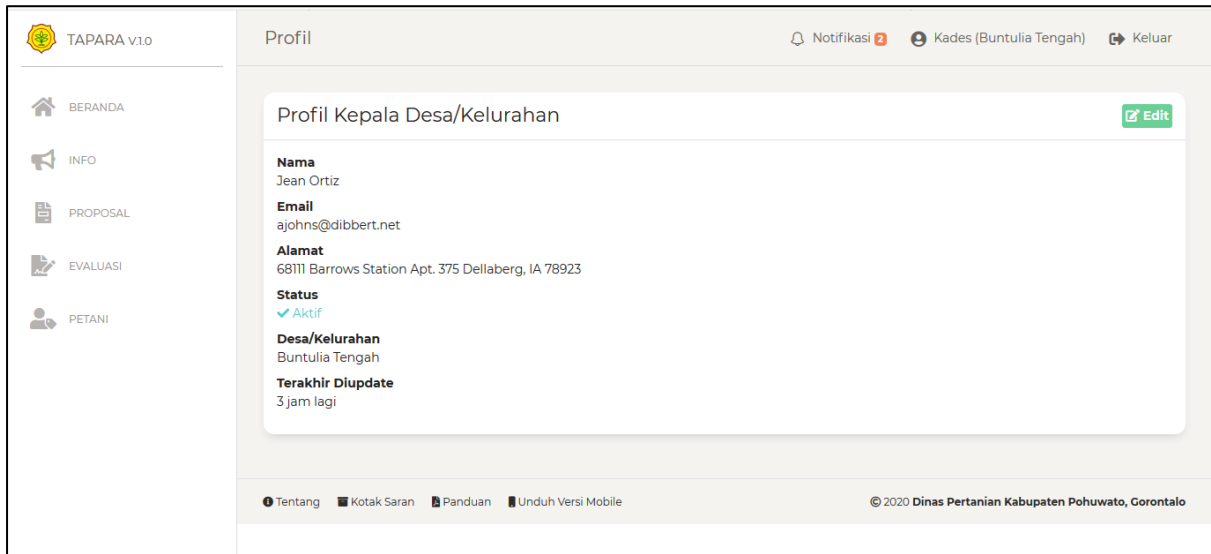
TAPARA V.1.0

BERANDA

INFO

PROPOSAL

EVALUASI

PETANI

Profil

Notifikasi 2

Kades (Buntulia Tengah)

Keluar

Profil Kepala Desa/Kelurahan

Edit

Nama
Jean Ortiz

Email
ajohns@dibbert.net

Alamat
68111 Barrows Station Apt. 375 Dellaberg, IA 78923

Status
Aktif

Desa/Kelurahan
Buntulia Tengah

Terakhir Diupdate
3 jam lagi

Tentang Kotak Saran Panduan Unduh Versi Mobile

© 2020 Dinas Pertanian Kabupaten Pohuwato, Gorontalo